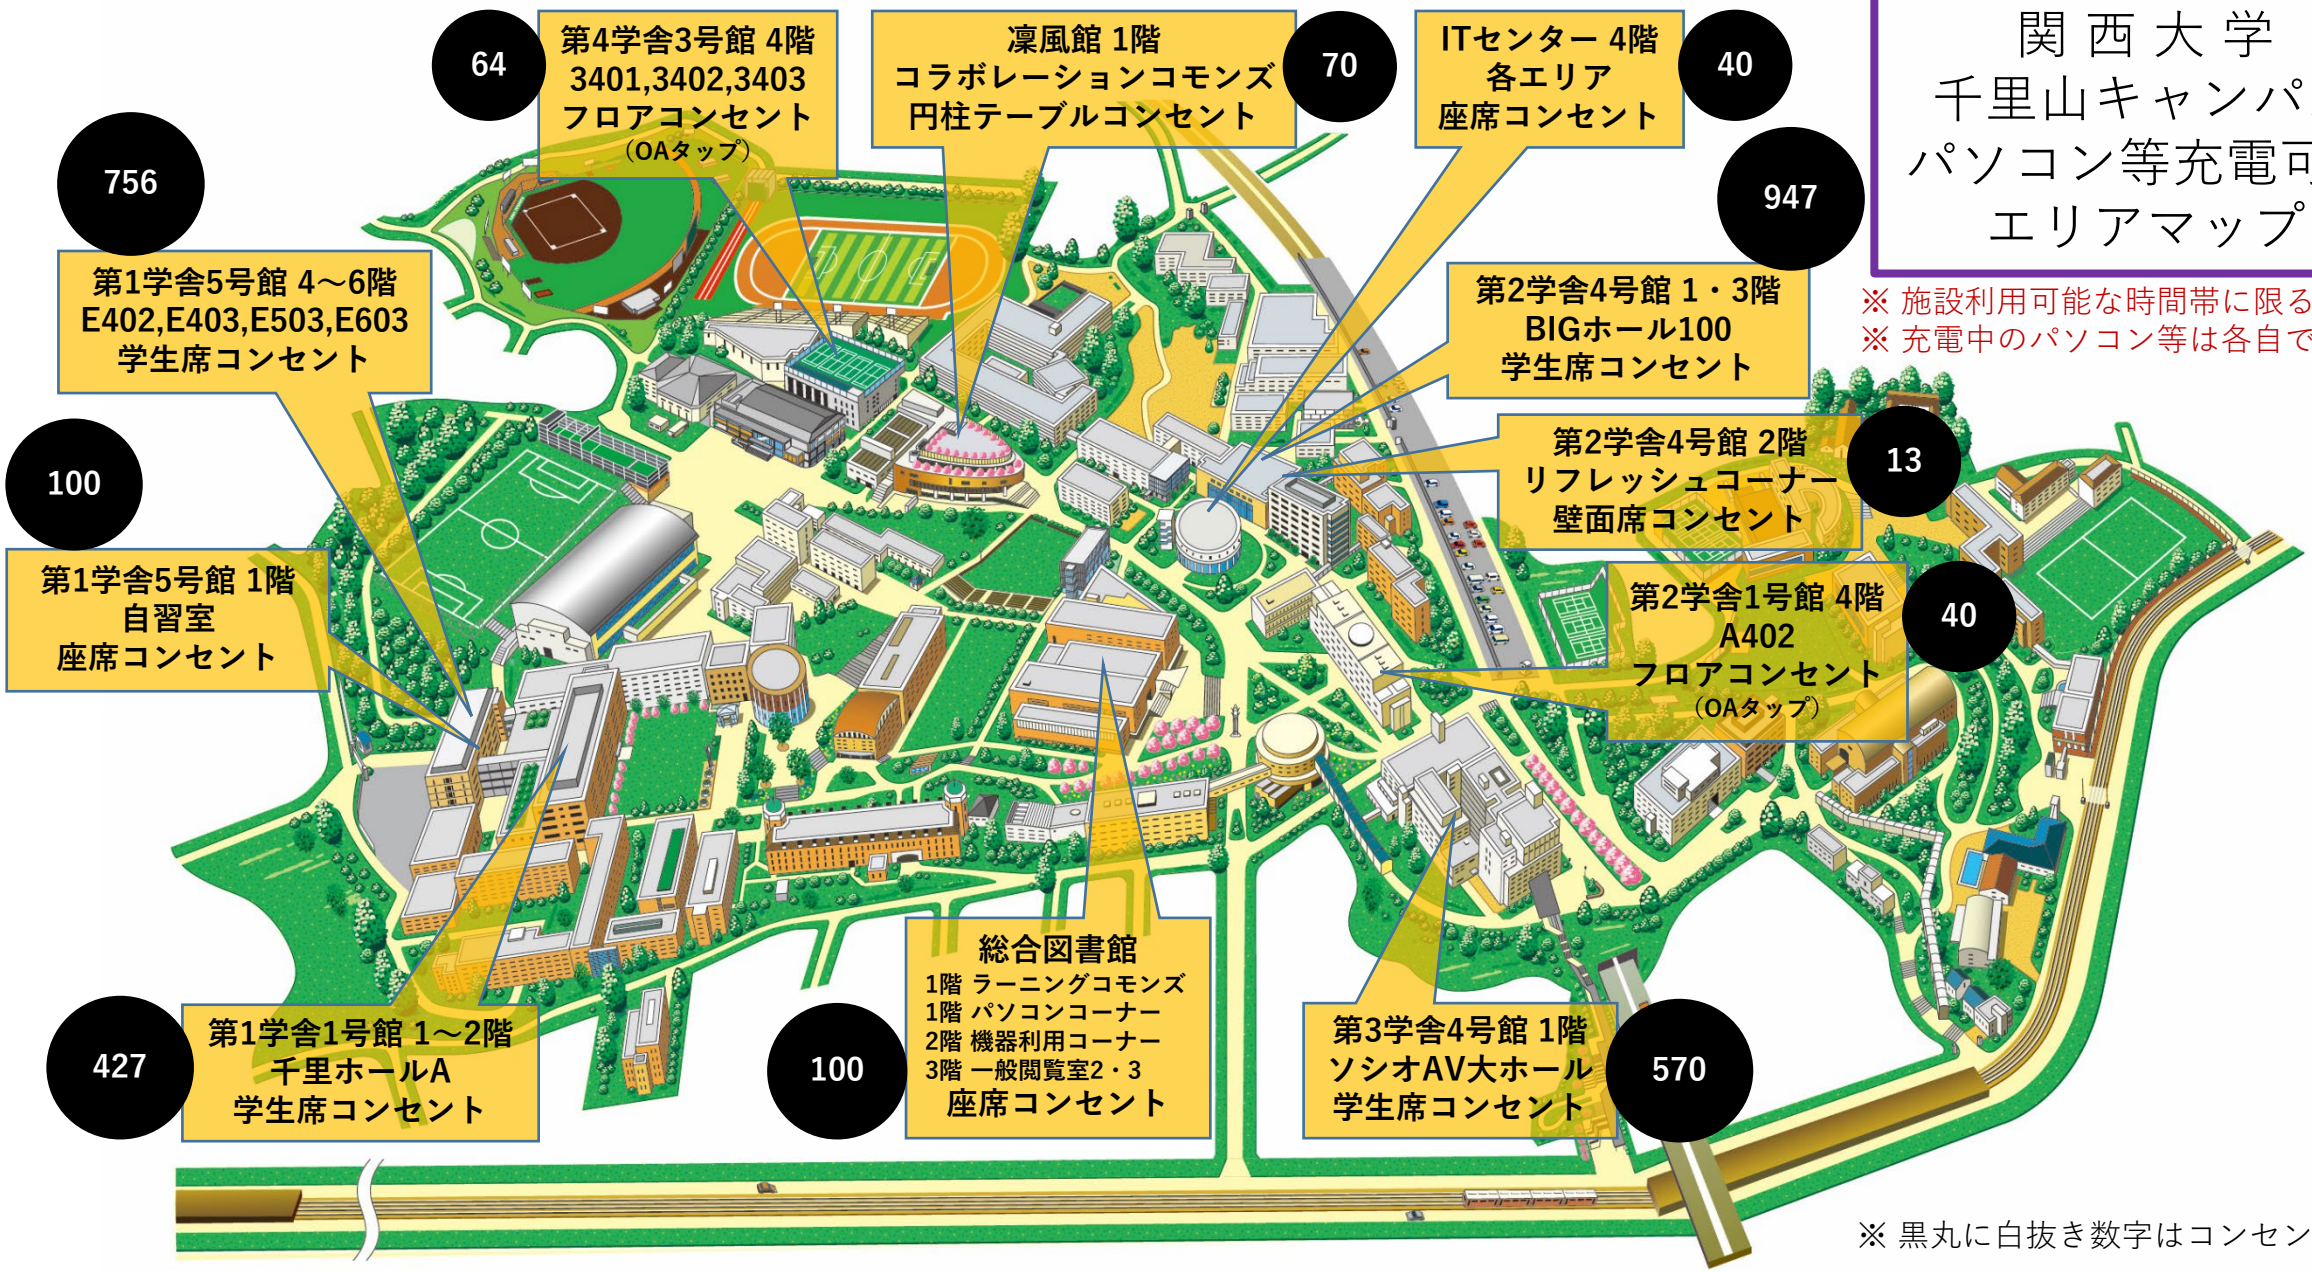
関 西 大 学
千里山キャンパ
パソコン等充電可
エリアマップ

※ 施設利用可能な時間帯に限る
※ 充電中のパソコン等は各自で

64
第4学舎3号館 4階
3401,3402,3403
フロアコンセント
（OAタップ）

凜風館 1階
コラボレーションコモンズ
円柱テーブルコンセント
70

ITセンター 4階
各エリア
座席コンセント
40

756
第1学舎5号館 4～6階
E402,E403,E503,E603
学生席コンセント

947
第2学舎4号館 1・3階
BIGホール100
学生席コンセント

100
第1学舎5号館 1階
自習室
座席コンセント

第2学舎4号館 2階
リフレッシュコーナー
壁面席コンセント
13

第2学舎1号館 4階
A402
フロアコンセント
（OAタップ）
40

427
第1学舎1号館 1～2階
千里ホールA
学生席コンセント

100
総合図書館
1階 ラーニングコモンズ
1階 パソコンコーナー
2階 機器利用コーナー
3階 一般閲覧室2・3
座席コンセント

第3学舎4号館 1階
ソシオAV大ホール
学生席コンセント
570

※ 黒丸に白抜き数字はコンセン